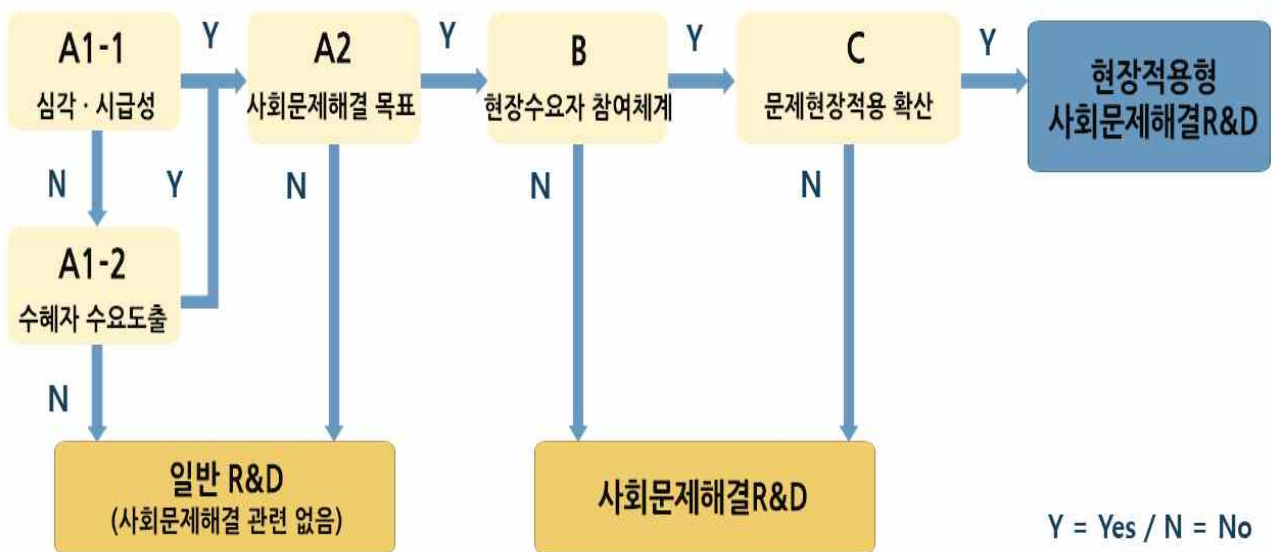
A1-1
심각 · 시급성

Y

A2
사회문제해결 목표

Y

B
현장수요자 참여체계

Y

C
문제현장적용 확산

Y

현장적용형
사회문제해결R&D

N

Y

N

N

N

A1-2
수혜자 수요도출

N

일반 R&D
(사회문제해결 관련 없음)

사회문제해결R&D

Y = Yes / N = No